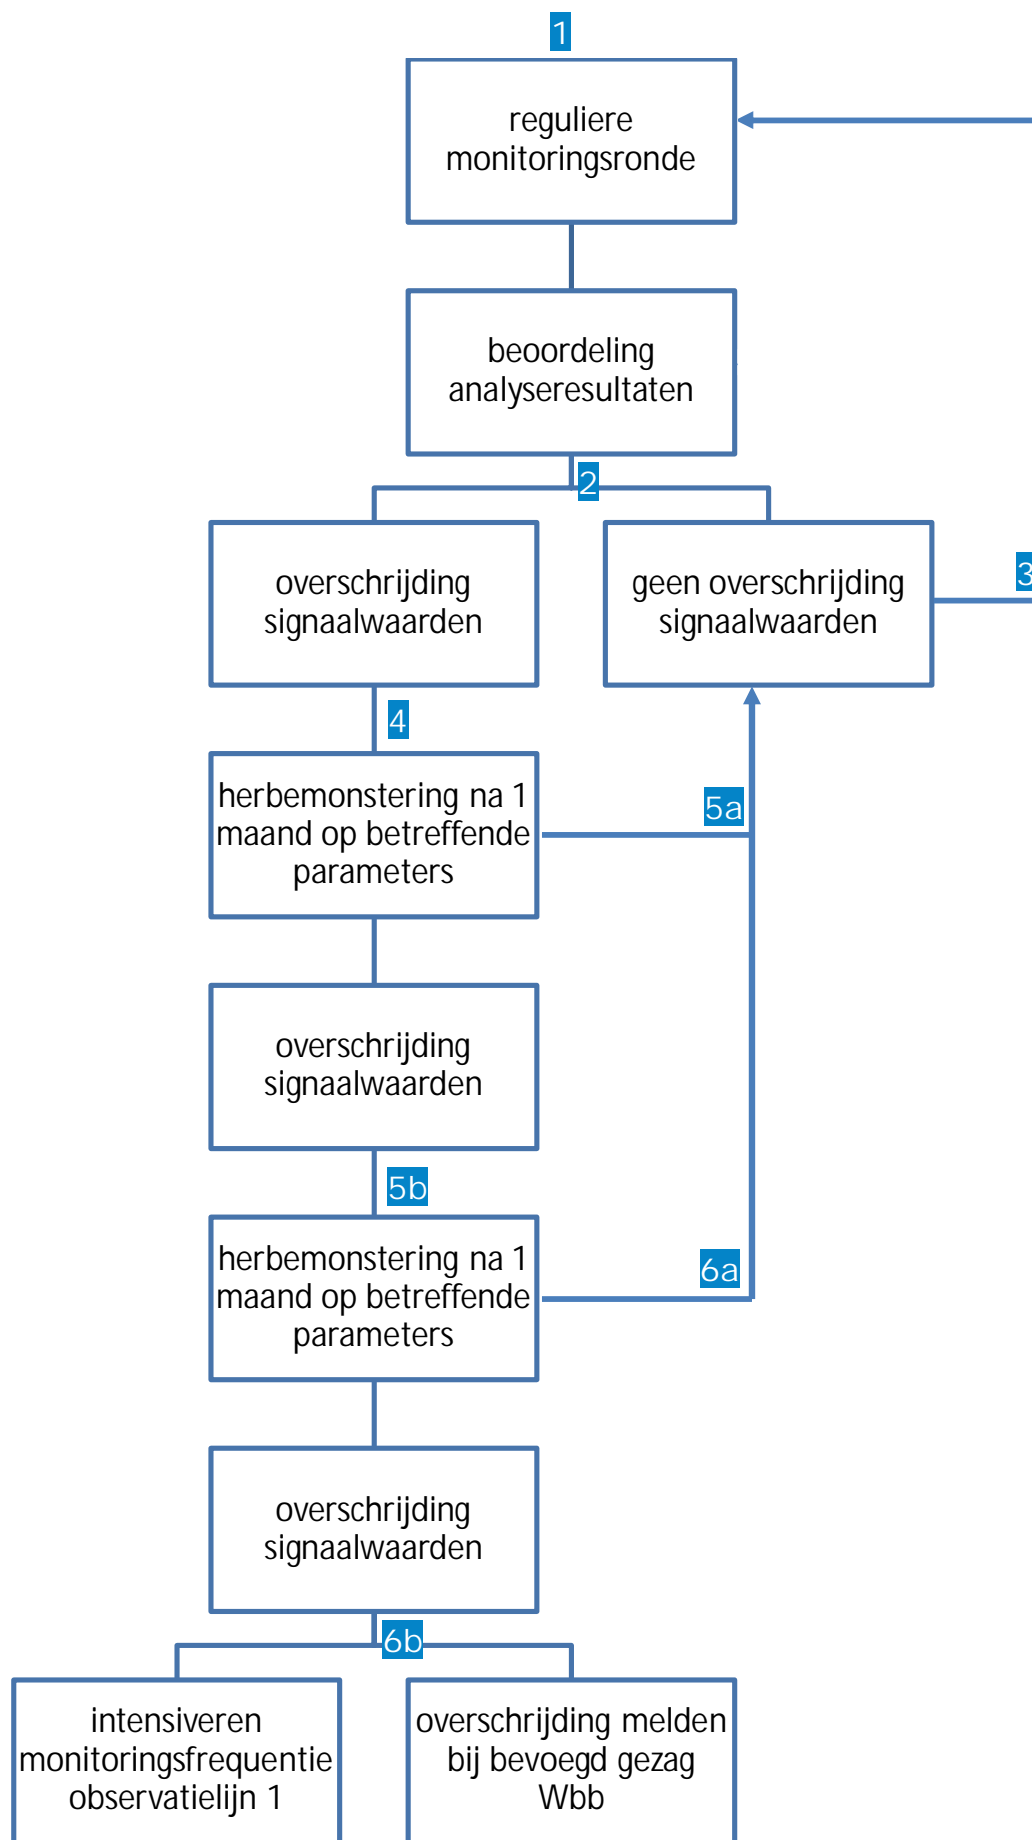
1

reguliere monitoringsronde

beoordeling analyseresultaten

2

overschrijding signaalwaarden

geen overschrijding signaalwaarden

3

4

herbemonstering na 1 maand op betreffende parameters

5a

overschrijding signaalwaarden

5b

herbemonstering na 1 maand op betreffende parameters

6a

overschrijding signaalwaarden

6b

intensiveren monitoringsfrequentie observatielijn 1

overschrijding melden bij bevoegd gezag Wbb